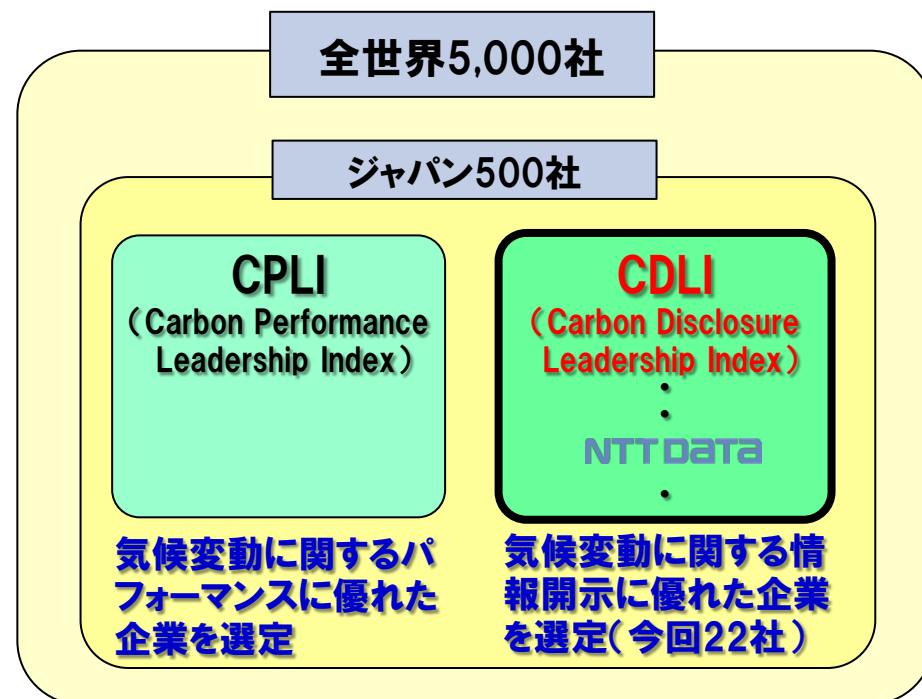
全世界5,000社

ジャパン500社

CPLI
（Carbon Performance Leadership Index）

CDLI
（Carbon Disclosure Leadership Index）
・
・
NTT DATA
・

気候変動に関するパフォーマンスに優れた企業を選定

気候変動に関する情報開示に優れた企業を選定（今回22社）